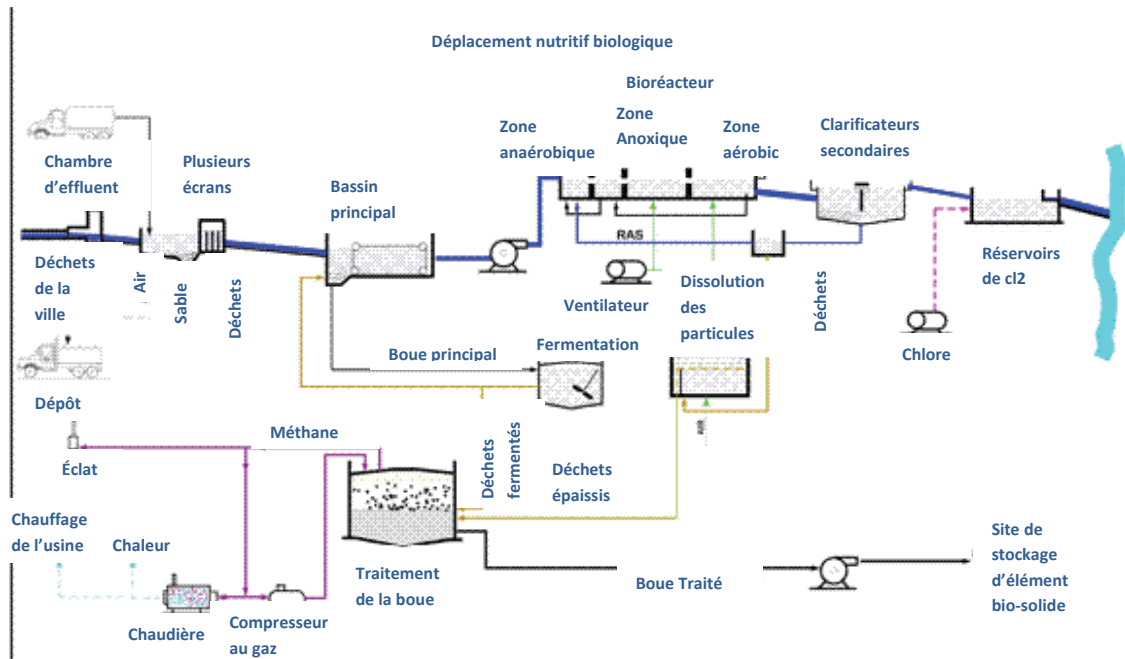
Déplacement nutritif biologique

Bioréacteur

Chambre d'effluent

Plusieurs écrans

Bassin principal

Zone anaérobique

Zone Anoxique

Zone aérobic

Clarificateurs secondaires

RAS

Déchets de la ville

Air

Sable

Déchets

Ventilateur

Dissolution des particules

Déchets

Réservoirs de cl2

Chlore

Boue principal

Fermentation

Dépôt

Méthane

Éclat

Déchets fermentés

Déchets épaissis

Chauffage de l'usine

Chaleur

Traitement de la boue

Boue Traité

Site de stockage d'élément bio-solide

Chaudière

Compresseur au gaz